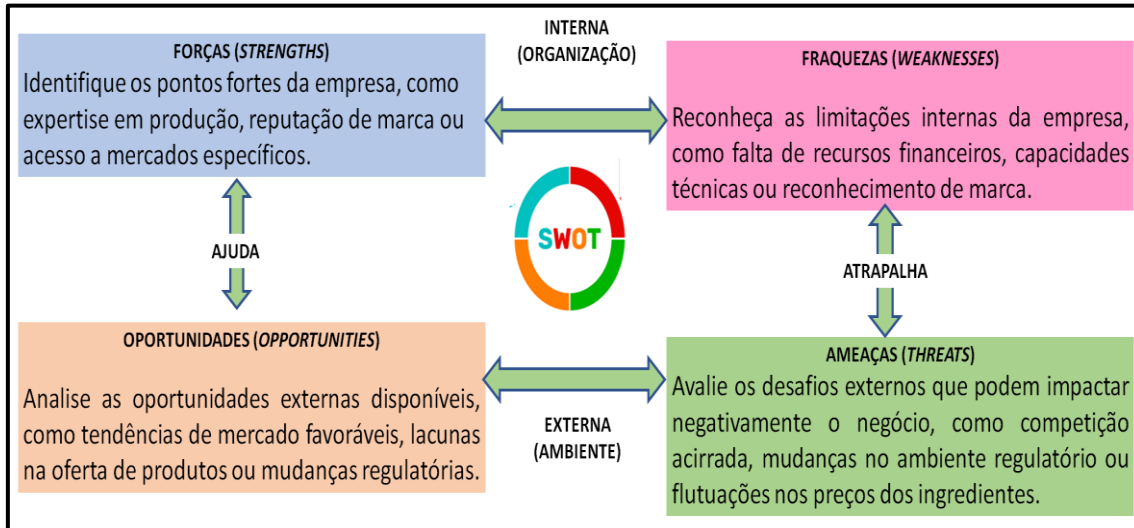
FORÇAS (*STRENGTHS*)
Identifique os pontos fortes da empresa, como expertise em produção, reputação de marca ou acesso a mercados específicos.

INTERNA
(ORGANIZAÇÃO)

FRAQUEZAS (*WEAKNESSES*)
Reconheça as limitações internas da empresa, como falta de recursos financeiros, capacidades técnicas ou reconhecimento de marca.

AJUDA

SWOT

ATRAPALHA

OPORTUNIDADES (*OPPORTUNITIES*)
Analise as oportunidades externas disponíveis, como tendências de mercado favoráveis, lacunas na oferta de produtos ou mudanças regulatórias.

EXTERNA
(AMBIENTE)

AMEAÇAS (*THREATS*)
Avalie os desafios externos que podem impactar negativamente o negócio, como competição acirrada, mudanças no ambiente regulatório ou flutuações nos preços dos ingredientes.